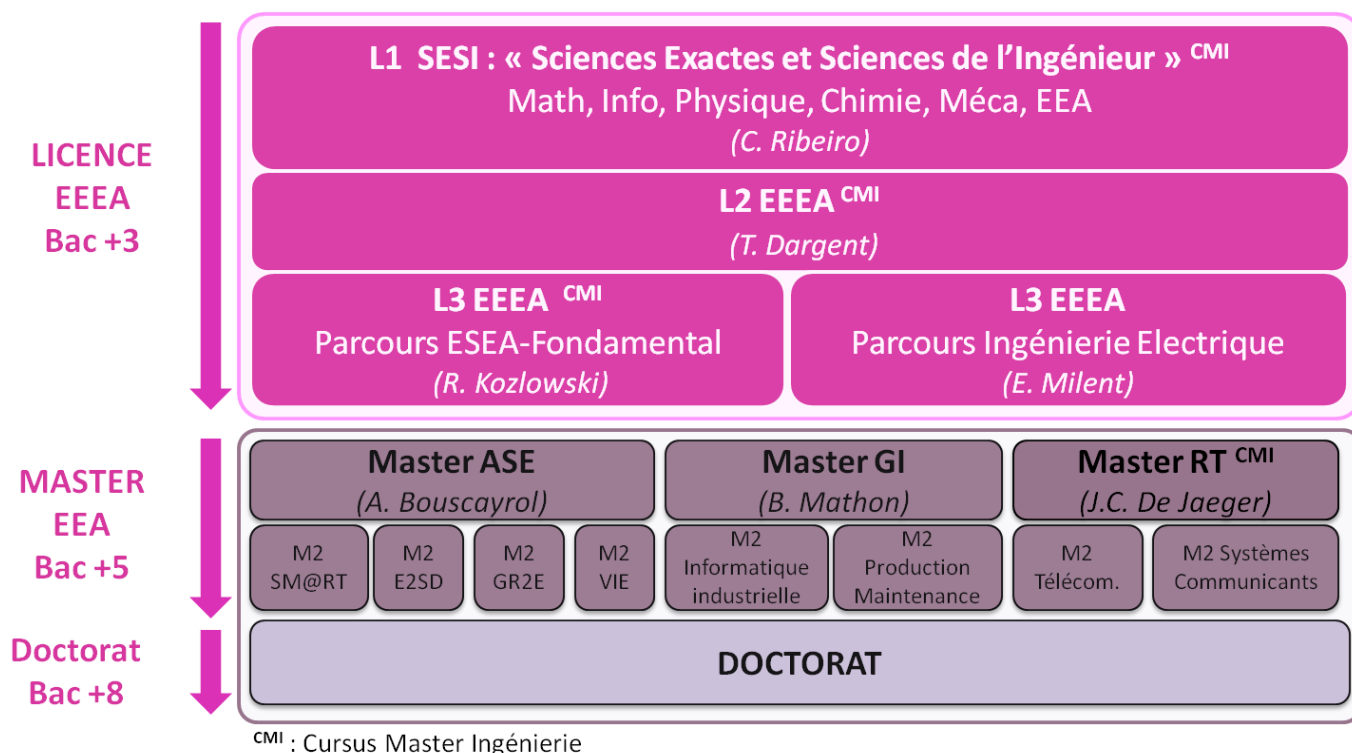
LICENCE
EEEA
Bac +3

L1 SESI : « Sciences Exactes et Sciences de l'Ingénieur » $^{CMI}$
Math, Info, Physique, Chimie, Méca, EEA
(C. Ribeiro)

L2 EEEA $^{CMI}$
(T. Dargent)

L3 EEEA $^{CMI}$
Parcours ESEA-Fondamental
(R. Kozlowski)

L3 EEEA
Parcours Ingénierie Electrique
(E. Milent)

MASTER
EEA
Bac +5

Master ASE
(A. Bouscayrol)

Master GI
(B. Mathon)

Master RT $^{CMI}$
(J.C. De Jaeger)

M2 SM@RT

M2 E2SD

M2 GR2E

M2 VIE

M2 Informatique industrielle

M2 Production Maintenance

M2 Télécom.

M2 Systèmes Communicants

Doctorat
Bac +8

DOCTORAT

$^{CMI}$ : Cursus Master Ingénierie